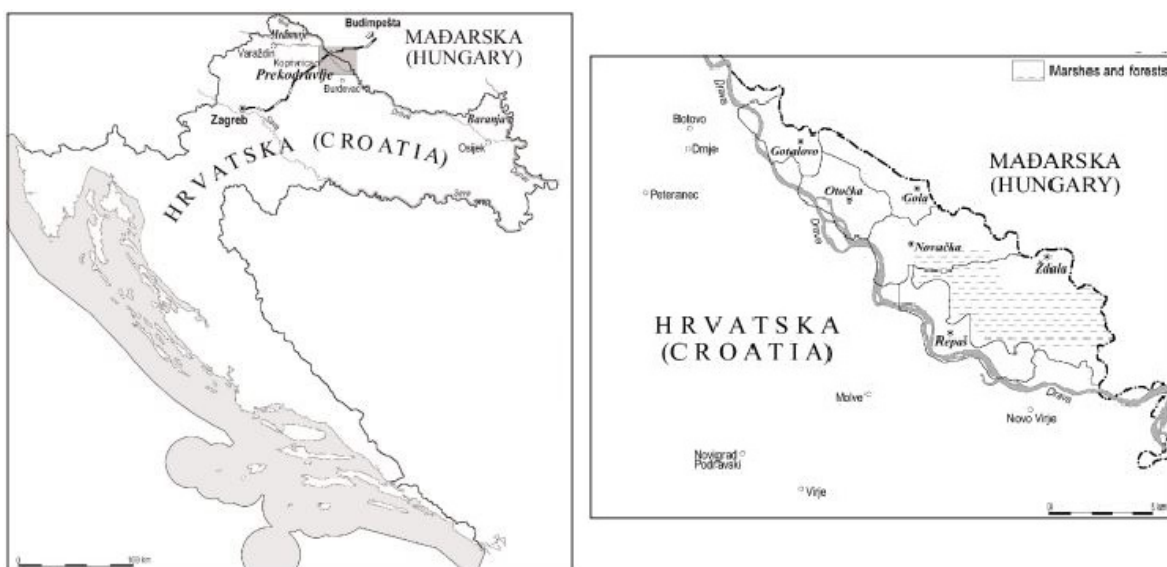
Budimpešta
Međimurje
MAĐARSKA (HUNGARY)
Varaždin
Koprivnica
Prekodravlje
Bjelovar
Zagreb
Baranja
Osijek
HRVATSKA (CROATIA)
Sava
0 100 km

Marshes and forests
Drava
Botovo
Drnje
Peteranec
Gotalovo
Otočka
Gola
MAĐARSKA (HUNGARY)
Novačka
Ždala
Repaš
HRVATSKA (CROATIA)
Molve
Drava
Novo Virje
Novigrad Podravski
Virje
0 5 km